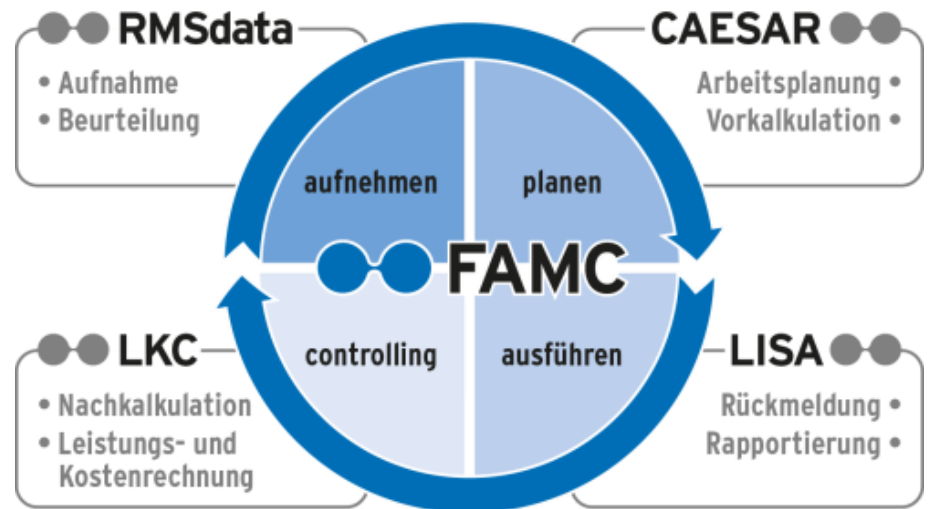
RMSdata
• Aufnahme
• Beurteilung

CAESAR
Arbeitsplanung •
Vorkalkulation •

aufnehmen

planen

FAMC

controlling

ausführen

LKC
• Nachkalkulation
• Leistungs- und Kostenrechnung

LISA
Rückmeldung •
Rapportierung •